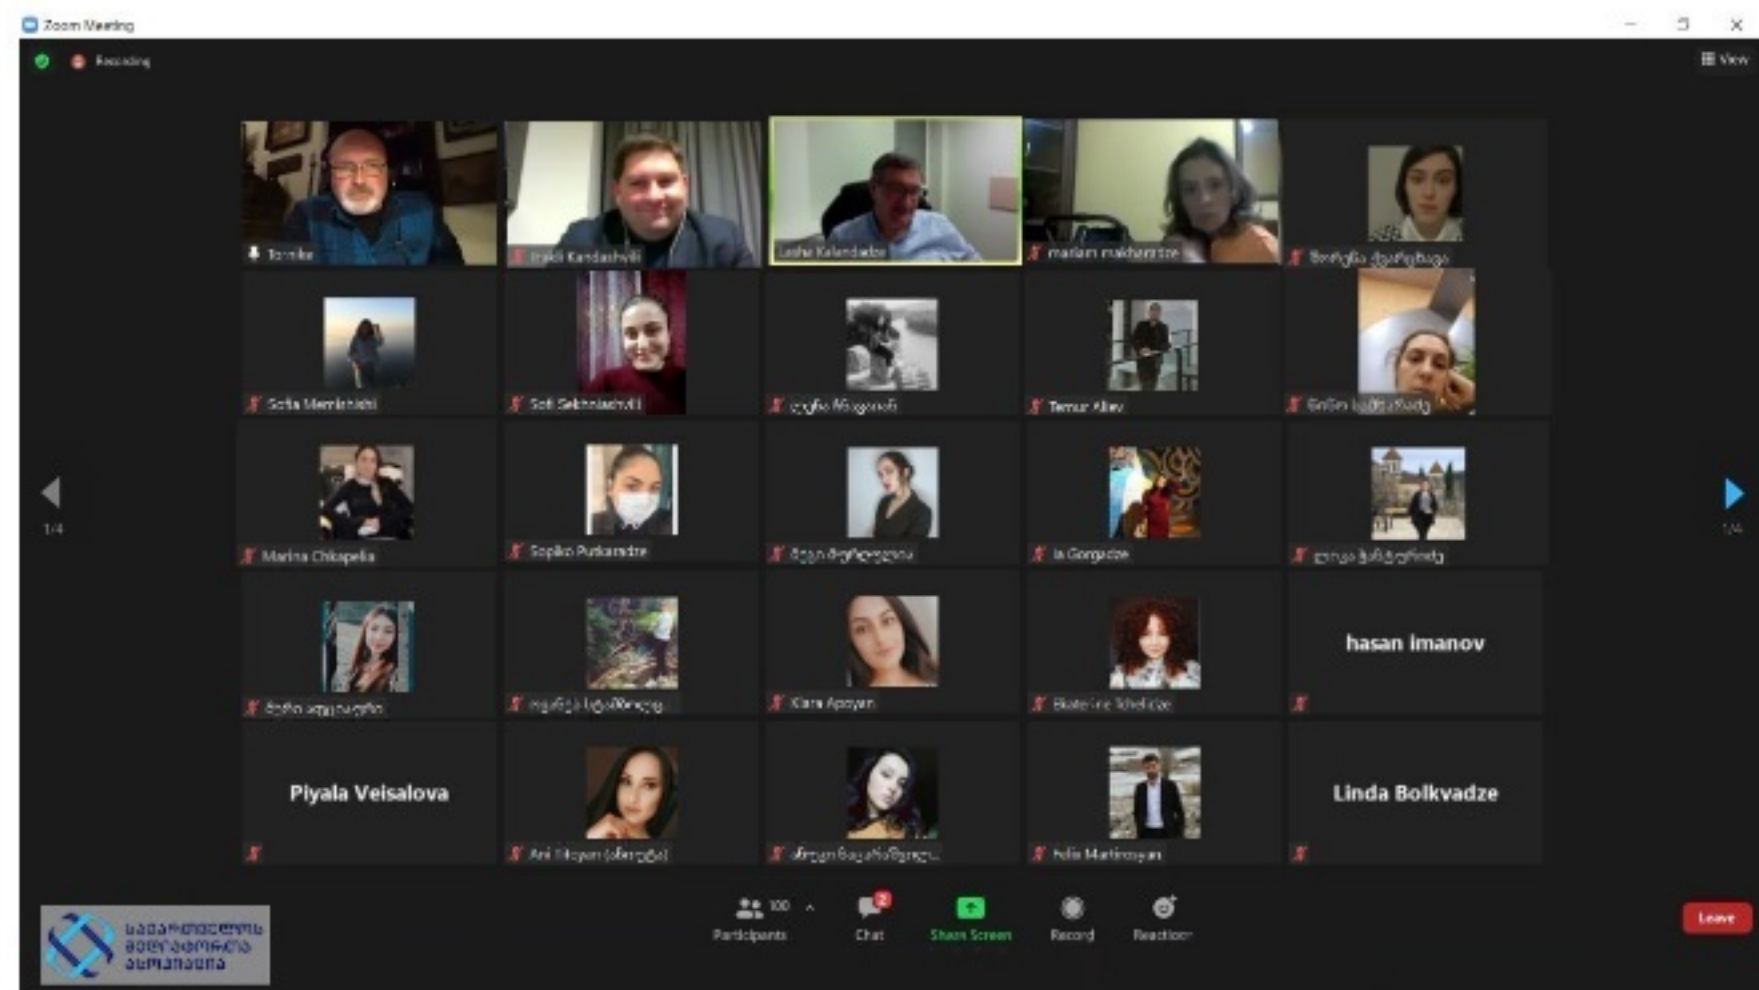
Zoom Meeting

Recording

View

Tornike

Irakli Kandashvili

Lasha Kalandadze

mariam makharadze

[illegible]

Sofia Memiashvili

Sofi Sekhniashvili

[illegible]

Temur Aliev

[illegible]

Marina Chikapelia

Sopiko Putkaradze

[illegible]

Ia Gorgadze

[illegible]

1/4

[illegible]

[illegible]

Klara Apoyan

Ekaterine Tchelidze

hasan imanov

Piyala Veisalova

Ani Akopyan ([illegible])

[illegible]

Felix Martirosyan

Linda Bolkvadze

Participants 100

Chat

Share Screen

Record

Reactions

Leave

საქართველოს ფედერალიზმის ასოციაცია